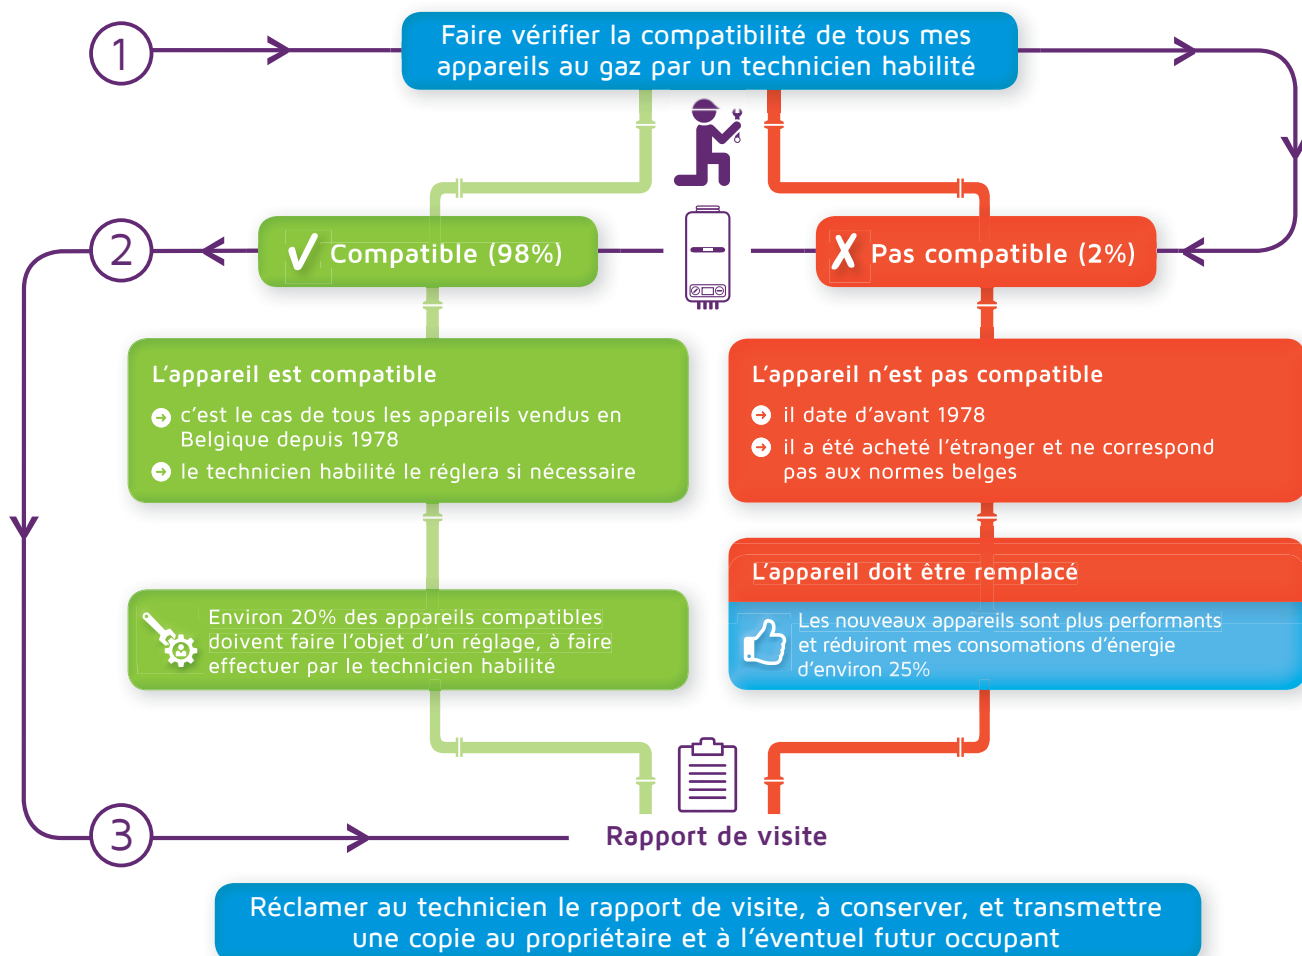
1

Faire vérifier la compatibilité de tous mes appareils au gaz par un technicien habilité

2

✓ Compatible (98%)

X Pas compatible (2%)

L'appareil est compatible

c'est le cas de tous les appareils vendus en Belgique depuis 1978

le technicien habilité le réglera si nécessaire

L'appareil n'est pas compatible

il date d'avant 1978

il a été acheté l'étranger et ne correspond pas aux normes belges

L'appareil doit être remplacé

Environ 20% des appareils compatibles doivent faire l'objet d'un réglage, à faire effectuer par le technicien habilité

Les nouveaux appareils sont plus performants et réduiront mes consomations d'énergie d'environ 25%

3

Rapport de visite

Réclamer au technicien le rapport de visite, à conserver, et transmettre une copie au propriétaire et à l'éventuel futur occupant